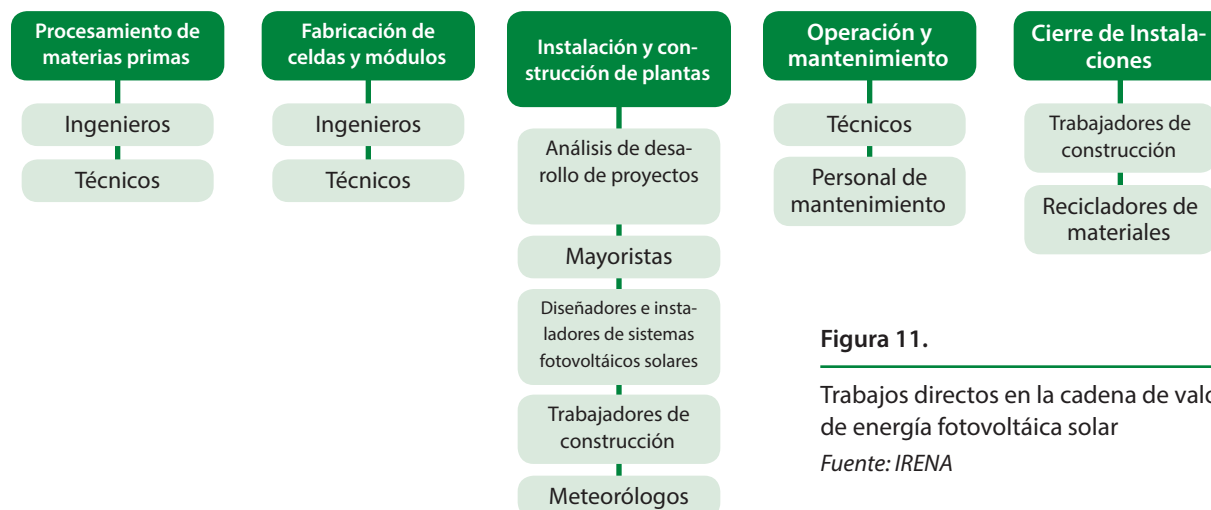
Procesamiento de materias primas

Ingenieros

Técnicos

Fabricación de celdas y módulos

Ingenieros

Técnicos

Instalación y construcción de plantas

Análisis de desarrollo de proyectos

Mayoristas

Diseñadores e instaladores de sistemas fotovoltáicos solares

Trabajadores de construcción

Meteorólogos

Operación y mantenimiento

Técnicos

Personal de mantenimiento

Cierre de Instalaciones

Trabajadores de construcción

Recicladores de materiales

Figura 11.

Trabajos directos en la cadena de valo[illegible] de energía fotovoltáica solar

Fuente: IRENA